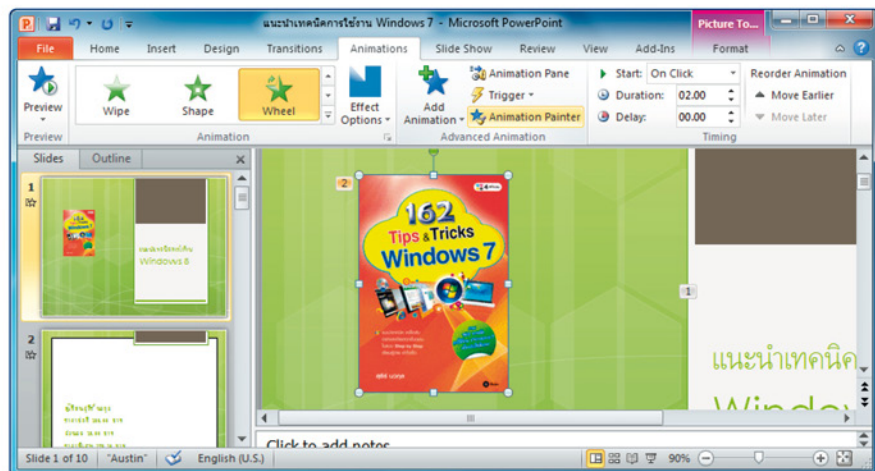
แนะนำเทคนิคการใช้งาน Windows 7 - Microsoft PowerPoint

Picture To...

File Home Insert Design Transitions Animations Slide Show Review View Add-Ins Format

Preview

Wipe Shape Wheel

Effect Options

Add Animation

Animation Pane

Trigger

Animation Painter

Start: On Click

Duration: 02.00

Delay: 00.00

Reorder Animation

Move Earlier

Move Later

Preview Animation Advanced Animation Timing

Slides Outline

1

แนะนำเทคนิคการใช้งาน Windows 8

2

2

162 Tips & Tricks Windows 7

1

แนะนำเทคนิค

Windo

Click to add notes

Slide 1 of 10 "Austin" English (U.S.) 90%